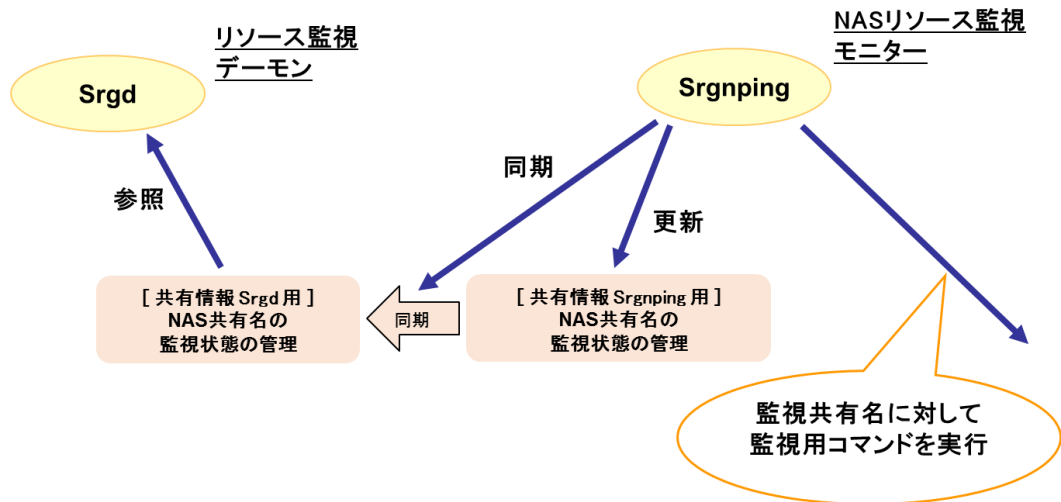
リソース監視
デーモン

Srgd

NASリソース監視
モニター

Srgnping

参照

同期

更新

[ 共有情報 Srgd 用 ]
NAS共有名の
監視状態の管理

同期

[ 共有情報 Srgnping 用 ]
NAS共有名の
監視状態の管理

監視共有名に対して
監視用コマンドを実行